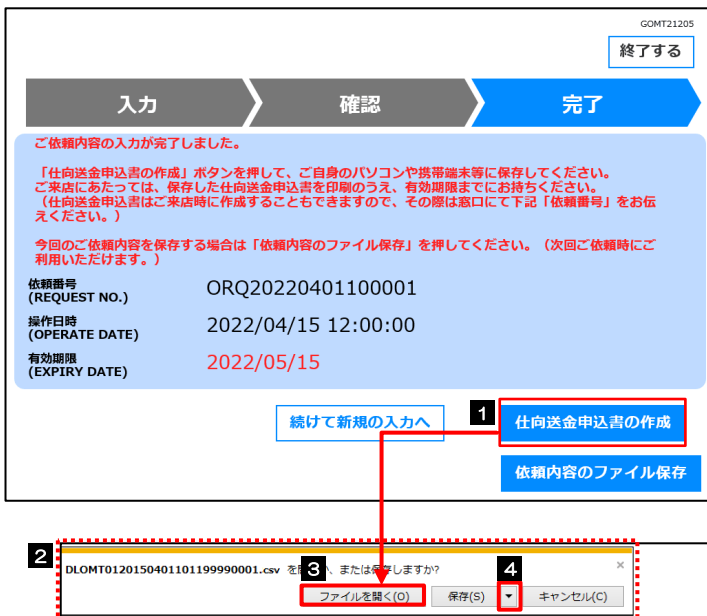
GOMT21205

終了する

入力

確認

完了

ご依頼内容の入力が完了しました。

「仕向送金申込書の作成」ボタンを押して、ご自身のパソコンや携帯端末等に保存してください。
ご来店にあたっては、保存した仕向送金申込書を印刷のうえ、有効期限までにお持ちください。
（仕向送金申込書はご来店時に作成することもできますので、その際は窓口にて下記「依頼番号」をお伝えください。）

今回のご依頼内容を保存する場合は「依頼内容のファイル保存」を押してください。（次回ご依頼時にご利用いただけます。）

依頼番号
(REQUEST NO.)
ORQ20220401100001

操作日時
(OPERATE DATE)
2022/04/15 12:00:00

有効期限
(EXPIRY DATE)
2022/05/15

続けて新規の入力へ

1

仕向送金申込書の作成

依頼内容のファイル保存

2

DLOMT012015040110119999001.csv を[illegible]、または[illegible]しますか?

3

ファイルを開く(O)

保存(S)

4

キャンセル(C)

×